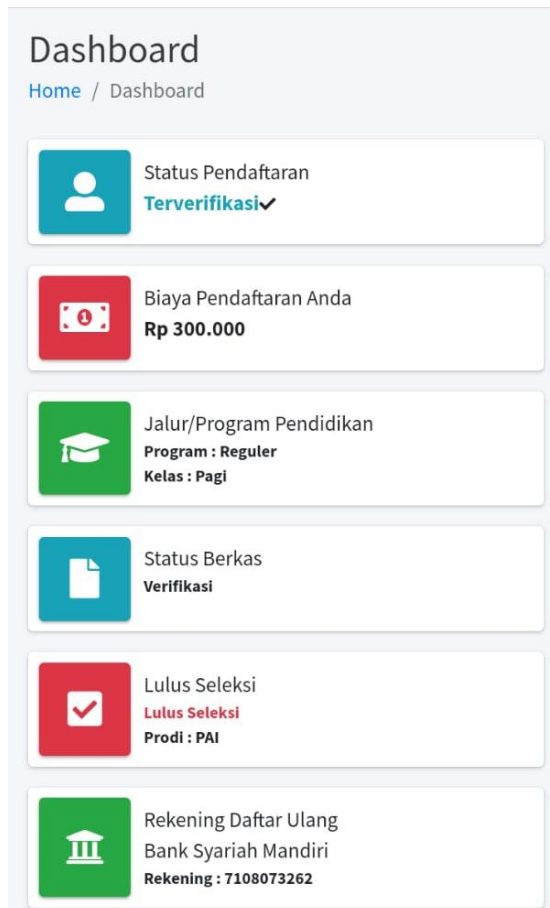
Dashboard

Home / Dashboard

Status Pendaftaran
Terverifikasi✔

Biaya Pendaftaran Anda
Rp 300.000

Jalur/Program Pendidikan
Program : Reguler
Kelas : Pagi

Status Berkas
Verifikasi

Lulus Seleksi
Lulus Seleksi
Prodi : PAI

Rekening Daftar Ulang
Bank Syariah Mandiri
Rekening : 7108073262